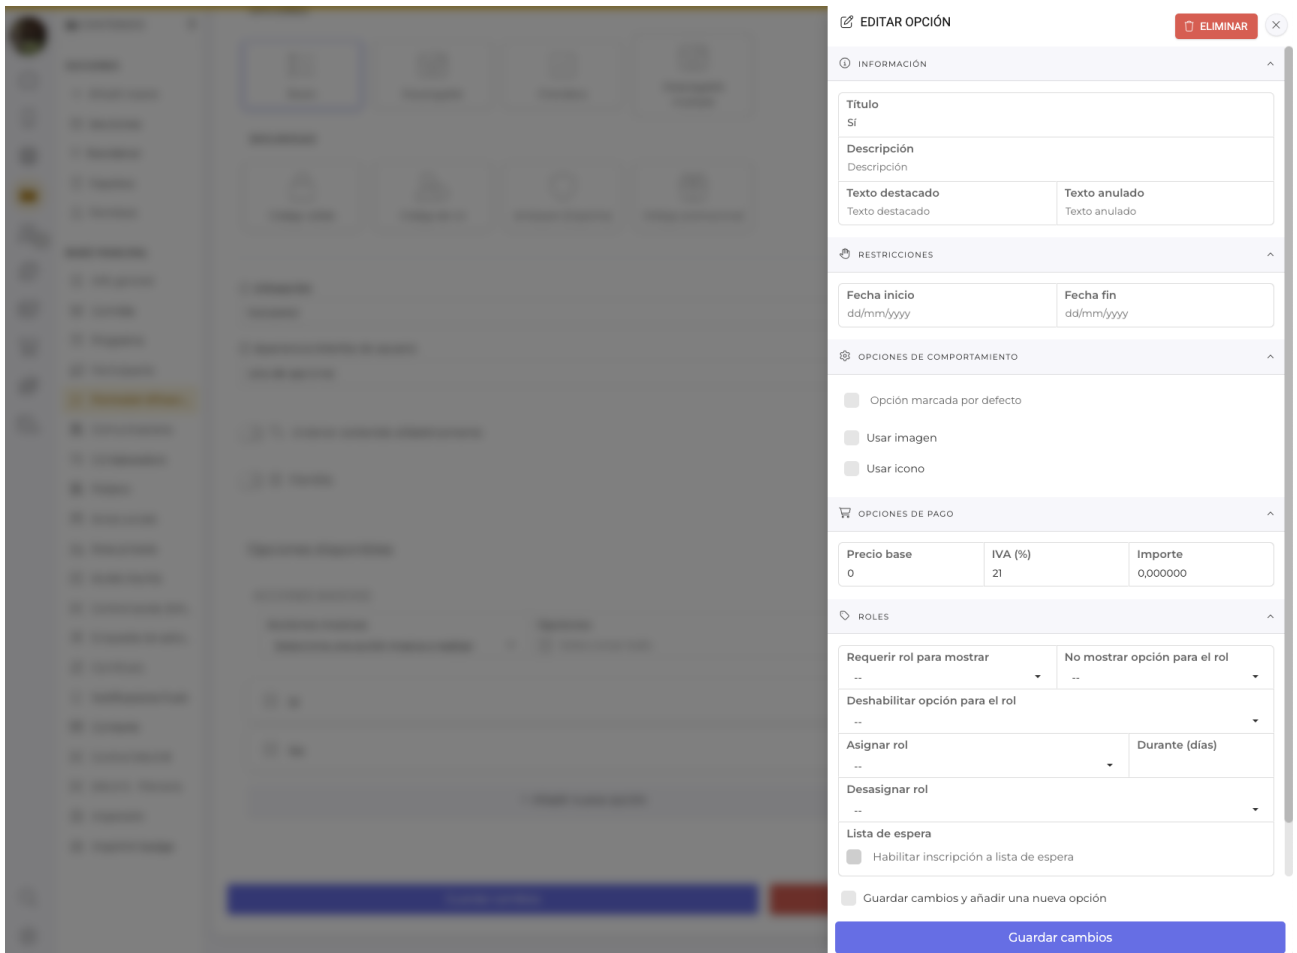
EDITAR OPCIÓN

ELIMINAR

INFORMACIÓN

Título
Sí

Descripción
Descripción

Texto destacado
Texto destacado

Texto anulado
Texto anulado

RESTRICCIONES

Fecha inicio
dd/mm/yyyy

Fecha fin
dd/mm/yyyy

OPCIONES DE COMPORTAMIENTO

Opción marcada por defecto

Usar imagen

Usar icono

OPCIONES DE PAGO

| Precio base | IVA (%) | Importe |
|---|---|---|
| 0 | 21 | 0,000000 |

ROLES

Requerir rol para mostrar
--

No mostrar opción para el rol
--

Deshabilitar opción para el rol
--

Asignar rol
--

Durante (días)

Desasignar rol
--

Lista de espera

Habilitar inscripción a lista de espera

Guardar cambios y añadir una nueva opción

Guardar cambios